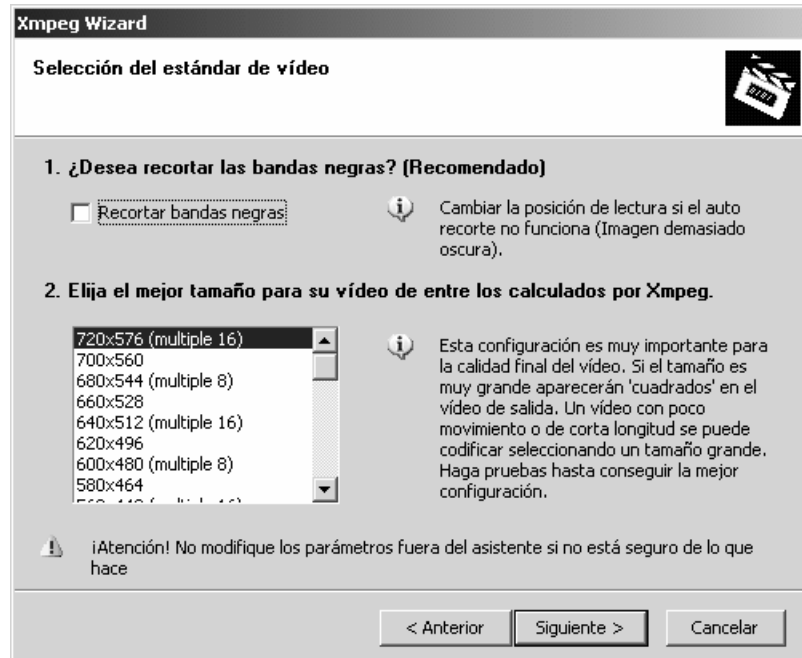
Xmpeg Wizard

Selección del estándar de vídeo

1. ¿Desea recortar las bandas negras? (Recomendado)

Recortar bandas negras

Cambiar la posición de lectura si el auto recorte no funciona (Imagen demasiado oscura).

2. Elija el mejor tamaño para su vídeo de entre los calculados por Xmpeg.

720x576 (multiple 16)
700x560
680x544 (multiple 8)
660x528
640x512 (multiple 16)
620x496
600x480 (multiple 8)
580x464
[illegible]

Esta configuración es muy importante para la calidad final del vídeo. Si el tamaño es muy grande aparecerán 'cuadrados' en el vídeo de salida. Un vídeo con poco movimiento o de corta longitud se puede codificar seleccionando un tamaño grande. Haga pruebas hasta conseguir la mejor configuración.

¡Atención! No modifique los parámetros fuera del asistente si no está seguro de lo que hace

< Anterior | Siguiente > | Cancelar